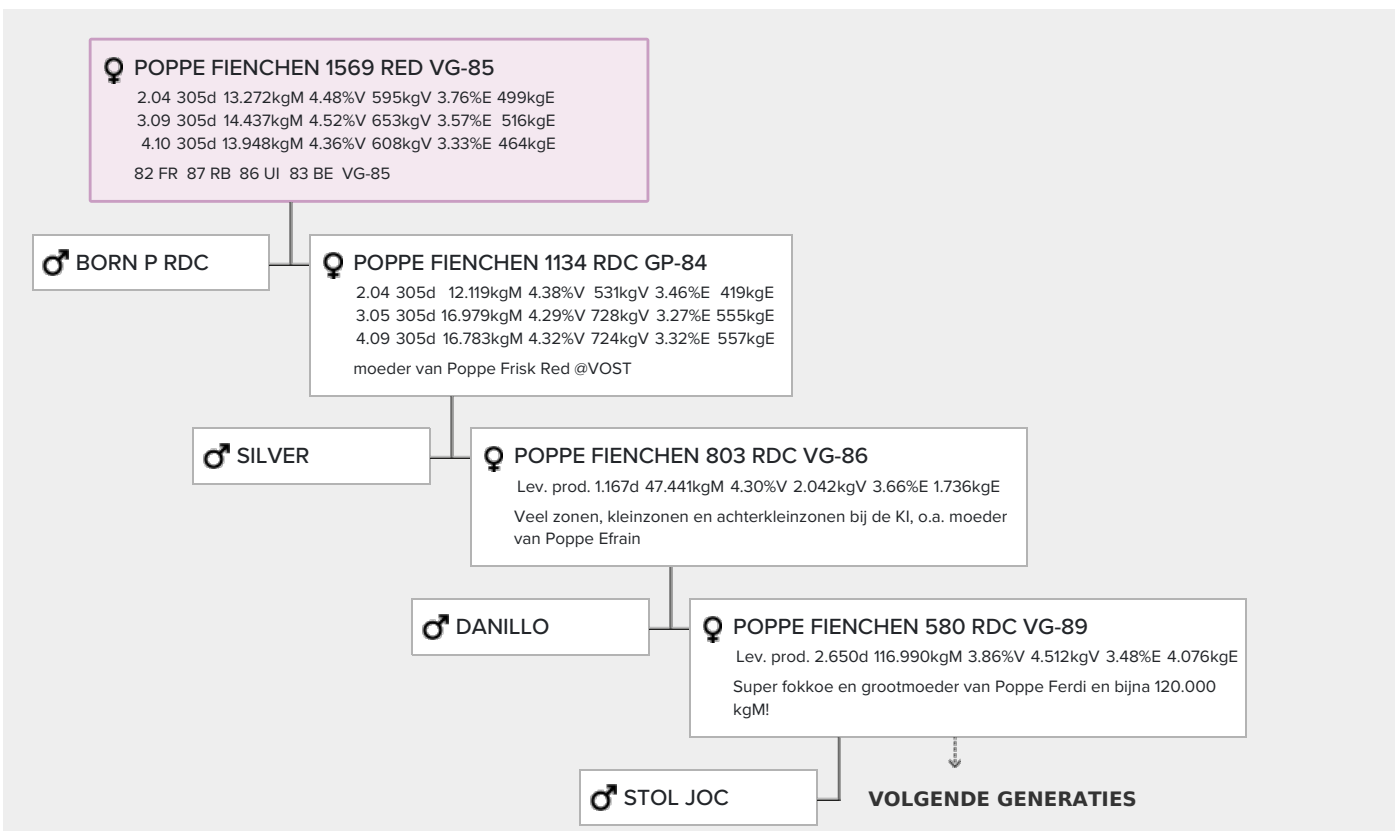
♀ POPPE FIENCHEN 1569 RED VG-85
2.04 305d 13.272kgM 4.48%V 595kgV 3.76%E 499kgE
3.09 305d 14.437kgM 4.52%V 653kgV 3.57%E 516kgE
4.10 305d 13.948kgM 4.36%V 608kgV 3.33%E 464kgE
82 FR 87 RB 86 UI 83 BE VG-85

♂ BORN P RDC

♀ POPPE FIENCHEN 1134 RDC GP-84
2.04 305d 12.119kgM 4.38%V 531kgV 3.46%E 419kgE
3.05 305d 16.979kgM 4.29%V 728kgV 3.27%E 555kgE
4.09 305d 16.783kgM 4.32%V 724kgV 3.32%E 557kgE
moeder van Poppe Frisk Red @VOST

♂ SILVER

♀ POPPE FIENCHEN 803 RDC VG-86
Lev. prod. 1.167d 47.441kgM 4.30%V 2.042kgV 3.66%E 1.736kgE
Veel zonen, kleinzonen en achterkleinzonen bij de KI, o.a. moeder van Poppe Efrain

♂ DANILLO

♀ POPPE FIENCHEN 580 RDC VG-89
Lev. prod. 2.650d 116.990kgM 3.86%V 4.512kgV 3.48%E 4.076kgE
Super fokkoe en grootmoeder van Poppe Ferdi en bijna 120.000 kgM!

♂ STOL JOC

VOLGENDE GENERATIES